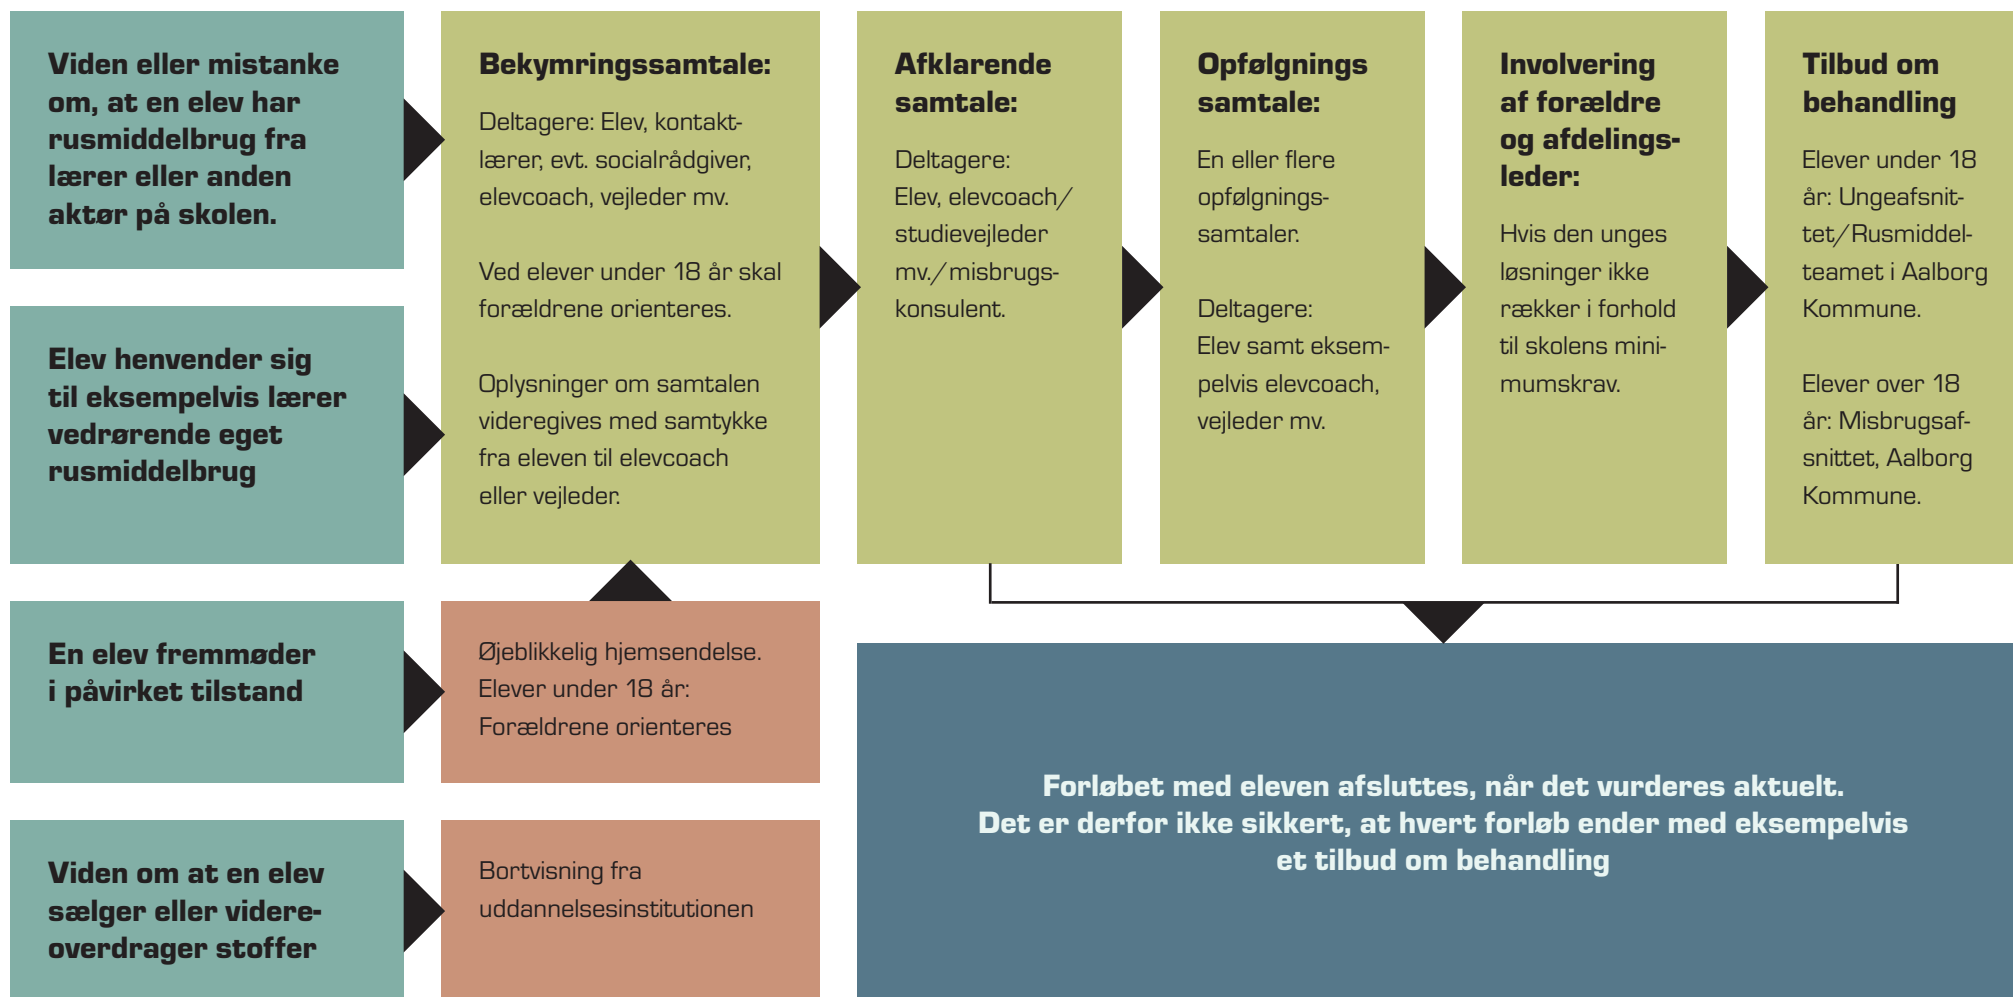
Viden eller mistanke om, at en elev har rusmiddelbrug fra lærer eller anden aktør på skolen.

Elev henvender sig til eksempelvis lærer vedrørende eget rusmiddelbrug

En elev fremmøder i påvirket tilstand

Viden om at en elev sælger eller videreoverdrager stoffer

Bekymringssamtale:

Deltagere: Elev, kontaktlærer, evt. socialrådgiver, elevcoach, vejleder mv.

Ved elever under 18 år skal forældrene orienteres.

Oplysninger om samtalen videregives med samtykke fra eleven til elevcoach eller vejleder.

Øjeblikkelig hjemsendelse. Elever under 18 år: Forældrene orienteres

Bortvisning fra uddannelsesinstitutionen

Afklarende samtale:

Deltagere: Elev, elevcoach/ studievejleder mv./misbrugskonsulent.

Opfølgnings samtale:

En eller flere opfølgningssamtaler.

Deltagere: Elev samt eksempelvis elevcoach, vejleder mv.

Involvering af forældre og afdelingsleder:

Hvis den unges løsninger ikke rækker i forhold til skolens minimumskrav.

Tilbud om behandling

Elever under 18 år: Ungeafsnittet/Rusmiddelteamet i Aalborg Kommune.

Elever over 18 år: Misbrugsafsnittet, Aalborg Kommune.

Forløbet med eleven afsluttes, når det vurderes aktuelt. Det er derfor ikke sikkert, at hvert forløb ender med eksempelvis et tilbud om behandling